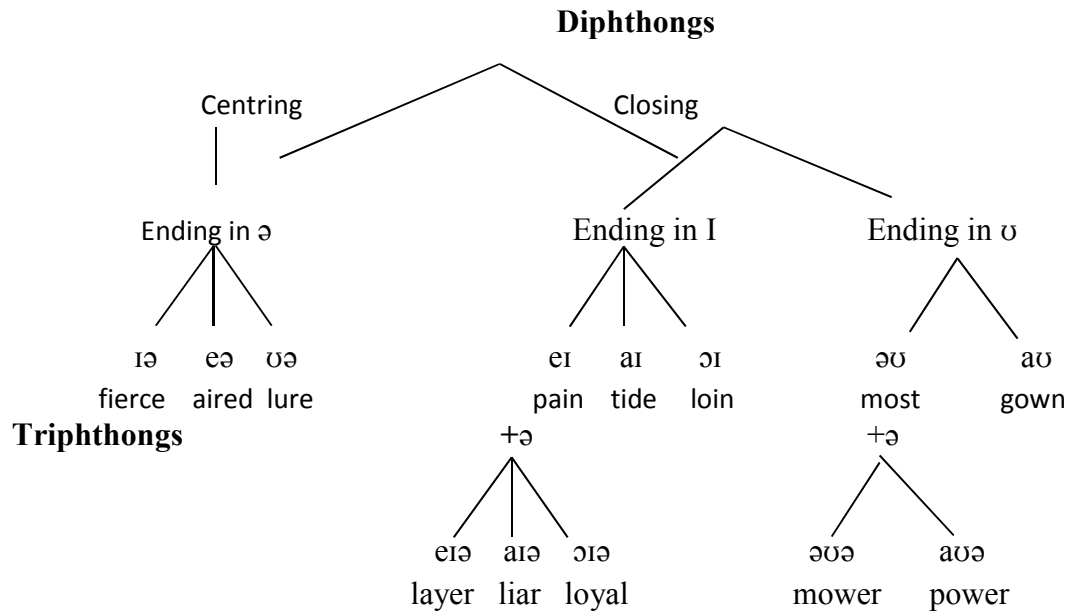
Diphthongs

Centring

Closing

Ending in ə

Ending in I

Ending in ʊ

ɪə eə ʊə
fierce aired lure

eɪ aɪ ɔɪ
pain tide loin

əʊ aʊ
most gown

Triphthongs

+ə

+ə

eɪə aɪə ɔɪə
layer liar loyal

əʊə aʊə
mower power